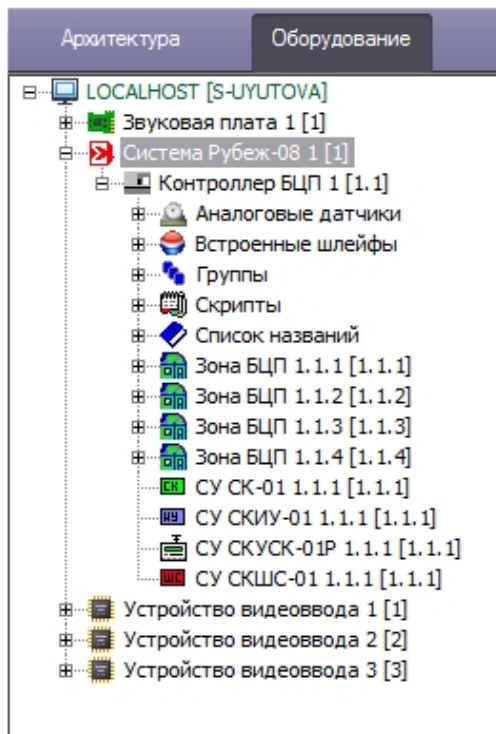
Архитектура
Оборудование

LOCALHOST [S-UYUTOVA]
Звуковая плата 1 [1]
Система Рубеж-08 1 [1]
Контроллер БЦП 1 [1.1]
Аналоговые датчики
Встроенные шлейфы
Группы
Скрипты
Список названий
Зона БЦП 1.1.1 [1.1.1]
Зона БЦП 1.1.2 [1.1.2]
Зона БЦП 1.1.3 [1.1.3]
Зона БЦП 1.1.4 [1.1.4]
СК
СУ СК-01 1.1.1 [1.1.1]
ИУ
СУ СКИУ-01 1.1.1 [1.1.1]
СУ СКУСК-01Р 1.1.1 [1.1.1]
ШС
СУ СКШС-01 1.1.1 [1.1.1]
Устройство видеоввода 1 [1]
Устройство видеоввода 2 [2]
Устройство видеоввода 3 [3]